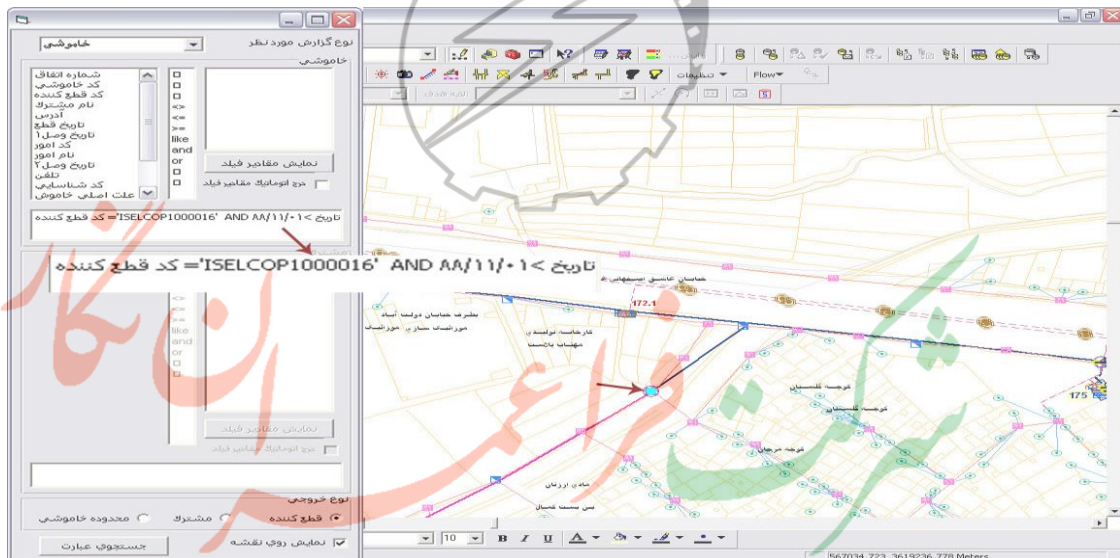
نوع گزارش مورد نظر
خاموشی
خاموشی

شماره اتفاق
کد خاموشی
کد قطع کننده
نام مشترک
آدرس
تاریخ قطع
تاریخ وصل۱
کد امور
نام امور
تاریخ وصل۲
تلفن
کد شناسایی
علت اصلی خاموش

=
<>
<=
>=
like
and
or

نمایش مقادیر فیلد
درج اتوماتیک مقادیر فیلد

تاریخ >'۸۸/۱۱/۰۱' AND 'ISELCOP1000016'= کد قطع کننده

تاریخ >'۸۸/۱۱/۰۱' AND 'ISELCOP1000016'= کد قطع کننده

<>
<=
>=
like
and
or

نمایش مقادیر فیلد
درج اتوماتیک مقادیر فیلد

نوع خروجی
قطع کننده
مشترک
محدوده خاموشی
نمایش روی نقشه
جستجوی عبارت

تنظیمات
Flow

172.1
175

خیابان عاشق اصفهانی
بطرف خیابان دولت آباد
موزاییک سازی موزاییک
کارخانه تولیدی
مهتاب پلاستیک
کوچه گلستان
کوچه گلستان
کوچه مرجان
شادی ارزنان
بن بست شمال

10
B I U

567034.723 3619236.778 Meters